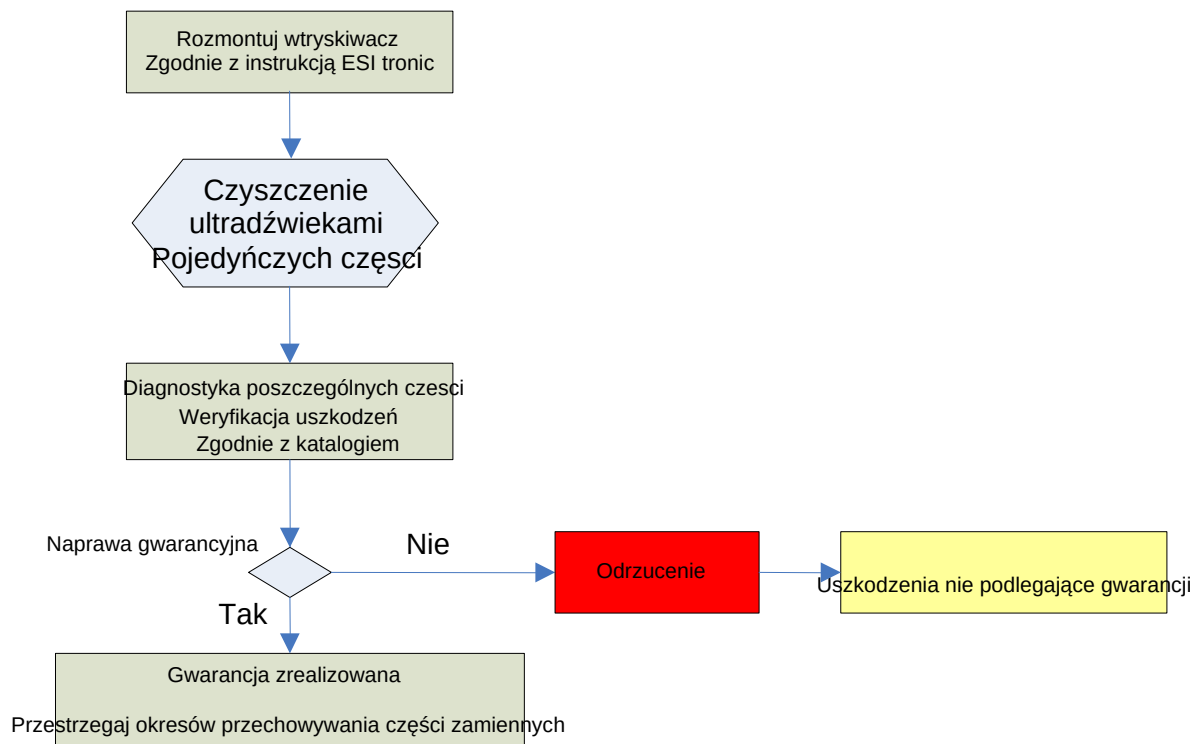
Rozmontuj wtryskiwacz
Zgodnie z instrukcją ESI tronic

Czyszczenie
ultradźwiekami
Pojedyńczych częsci

Diagnostyka poszczególnych czesci
Weryfikacja uszkodzeń
Zgodnie z katalogiem

Naprawa gwarancyjna

Nie

Odrzucenie

Uszkodzenia nie podlegające gwarancji

Tak

Gwarancja zrealizowana

Przestrzegaj okresów przechowywania części zamiennych